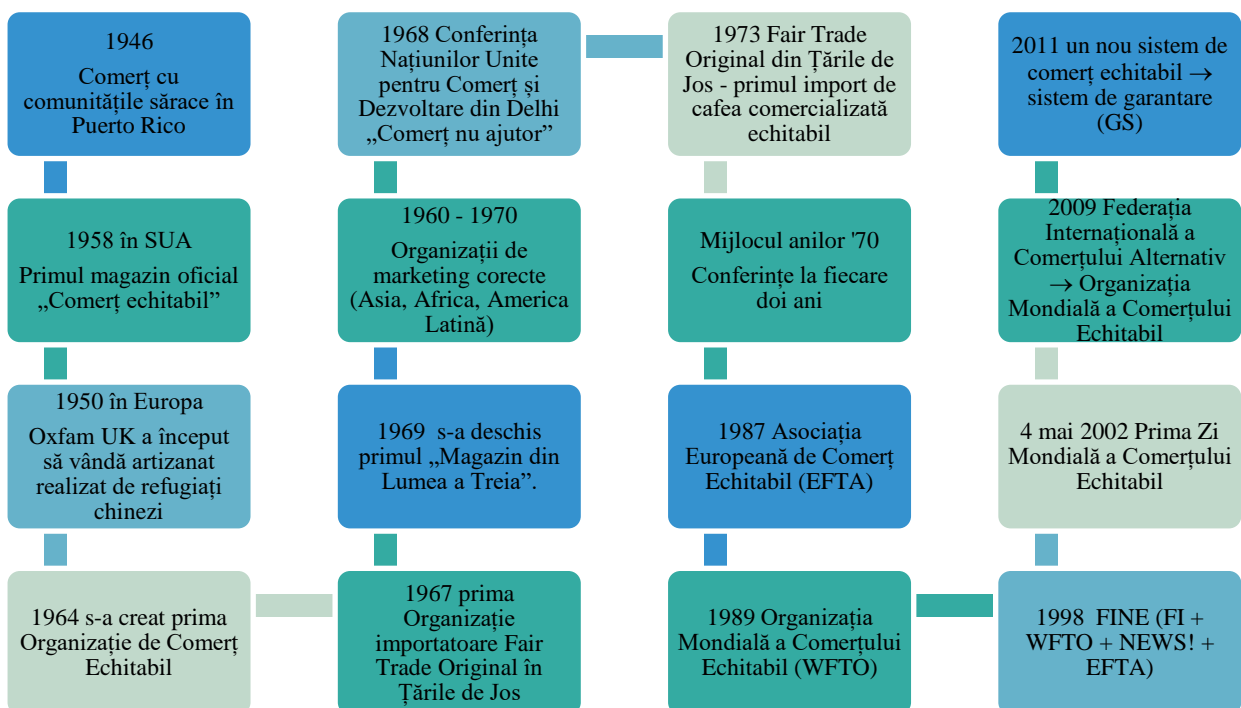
1946

Comerț cu comunitățile sărace în Puerto Rico

1958 în SUA

Primul magazin oficial „Comerț echitabil”

1950 în Europa

Oxfam UK a început să vândă artizanat realizat de refugiați chinezi

1964 s-a creat prima Organizație de Comerț Echitabil

1967 prima Organizație importatoare Fair Trade Original în Țările de Jos

1969 s-a deschis primul „Magazin din Lumea a Treia”.

1960 - 1970

Organizații de marketing corecte (Asia, Africa, America Latină)

1968 Conferința Națiunilor Unite pentru Comerț și Dezvoltare din Delhi „Comerț nu ajutor”

1973 Fair Trade Original din Țările de Jos - primul import de cafea comercializată echitabil

Mijlocul anilor '70

Conferințe la fiecare doi ani

1987 Asociația Europeană de Comerț Echitabil (EFTA)

1989 Organizația Mondială a Comerțului Echitabil (WFTO)

1998 FINE (FI + WFTO + NEWS! + EFTA)

4 mai 2002 Prima Zi Mondială a Comerțului Echitabil

2009 Federația Internațională a Comerțului Alternativ → Organizația Mondială a Comerțului Echitabil

2011 un nou sistem de comerț echitabil → sistem de garantare (GS)